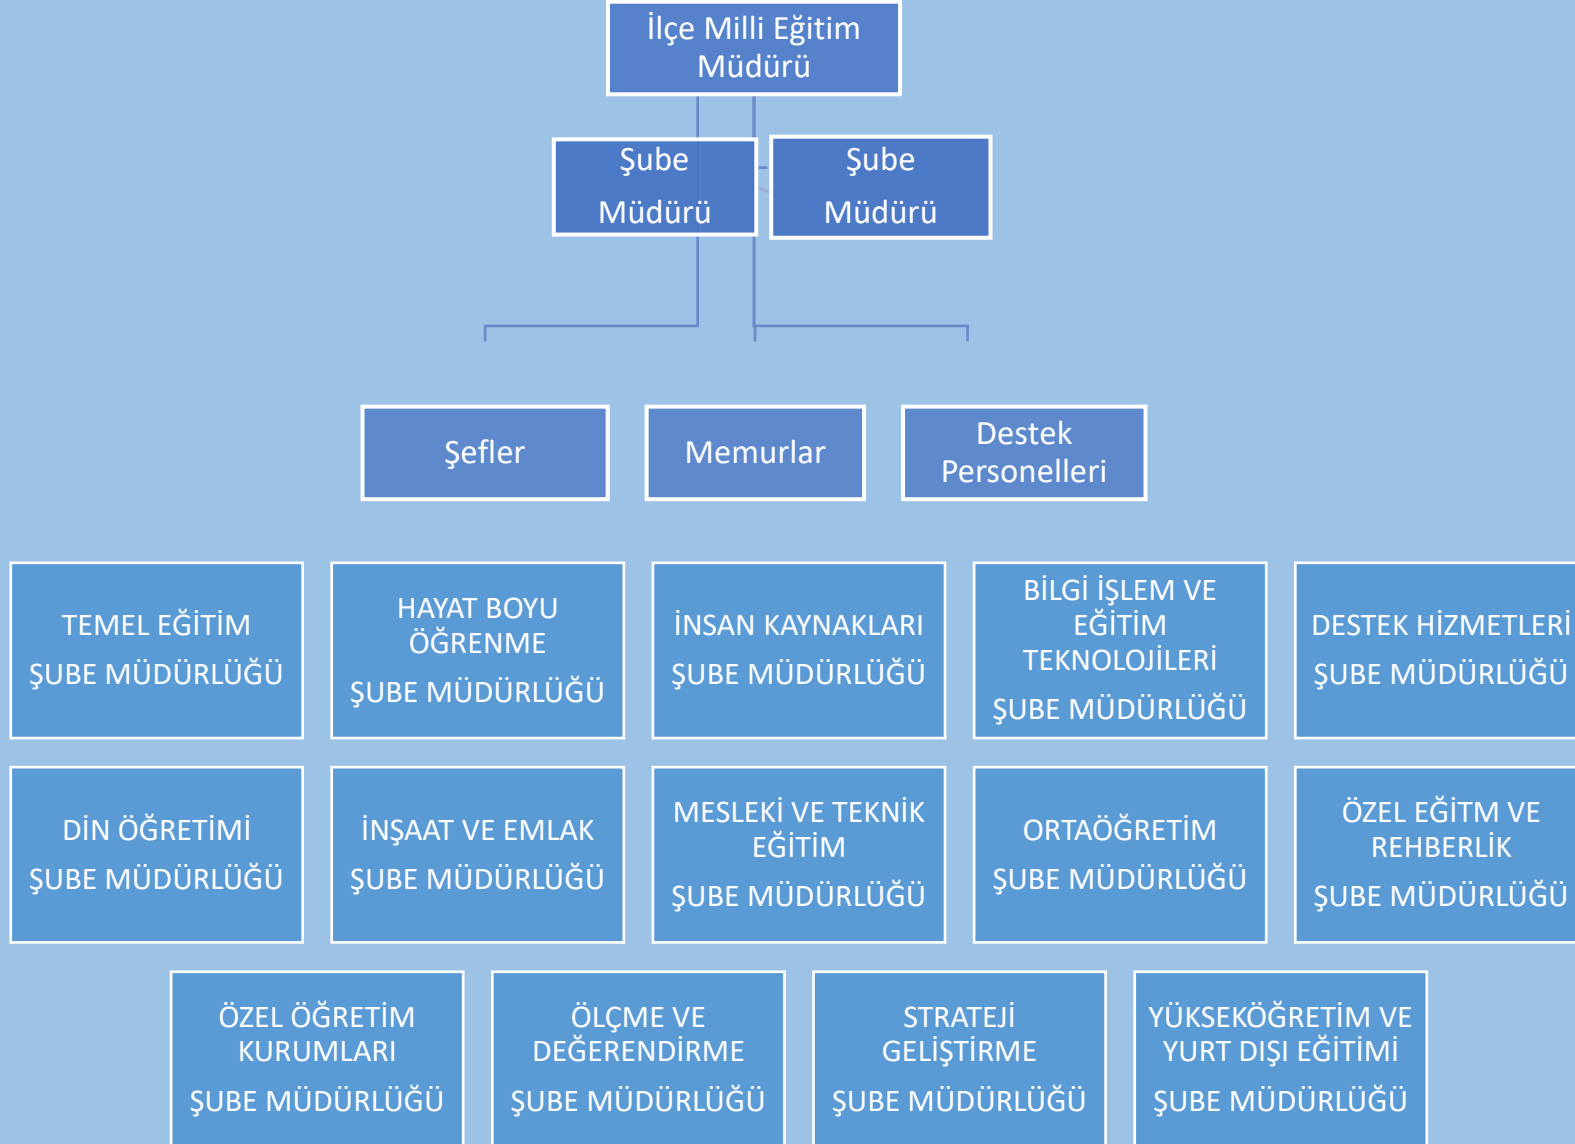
İlçe Milli Eğitim Müdürü

Şube Müdürü

Şube Müdürü

Şefler

Memurlar

Destek Personelleri

TEMEL EĞİTİM
ŞUBE MÜDÜRLÜĞÜ

HAYAT BOYU ÖĞRENME
ŞUBE MÜDÜRLÜĞÜ

İNSAN KAYNAKLARI
ŞUBE MÜDÜRLÜĞÜ

BİLGİ İŞLEM VE EĞİTİM TEKNOLOJİLERİ
ŞUBE MÜDÜRLÜĞÜ

DESTEK HİZMETLERİ
ŞUBE MÜDÜRLÜĞÜ

DİN ÖĞRETİMİ
ŞUBE MÜDÜRLÜĞÜ

İNŞAAT VE EMLAK
ŞUBE MÜDÜRLÜĞÜ

MESLEKİ VE TEKNİK EĞİTİM
ŞUBE MÜDÜRLÜĞÜ

ORTAÖĞRETİM
ŞUBE MÜDÜRLÜĞÜ

ÖZEL EĞİTM VE REHBERLİK
ŞUBE MÜDÜRLÜĞÜ

ÖZEL ÖĞRETİM KURUMLARI
ŞUBE MÜDÜRLÜĞÜ

ÖLÇME VE DEĞERENDİRME
ŞUBE MÜDÜRLÜĞÜ

STRATEJİ GELİŞTİRME
ŞUBE MÜDÜRLÜĞÜ

YÜKSEKÖĞRETİM VE YURT DIŞI EĞİTİMİ
ŞUBE MÜDÜRLÜĞÜ